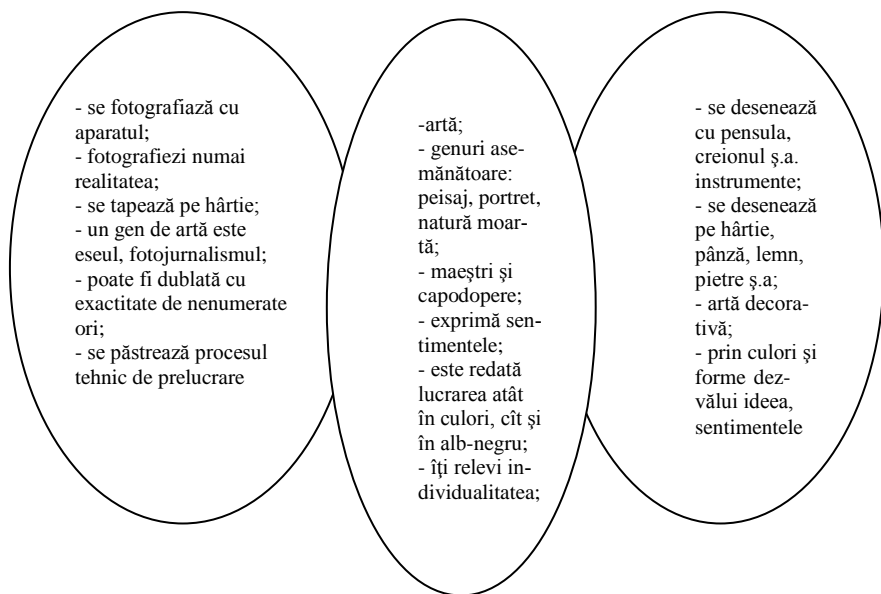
- se fotografiază cu aparatul;
- fotografiezi numai realitatea;
- se tapează pe hârtie;
- un gen de artă este eseul, fotojurnalismul;
- poate fi dublată cu exactitate de nenumerate ori;
- se păstrează procesul tehnic de prelucrare

-artă;
- genuri asemănătoare: peisaj, portret, natură moartă;
- maeştri şi capodopere;
- exprimă sentimentele;
- este redată lucrarea atât în culori, cît şi în alb-negru;
- îţi relevi individualitatea;

- se desenează cu pensula, creionul ş.a. instrumente;
- se desenează pe hârtie, pânză, lemn, pietre ş.a;
- artă decorativă;
- prin culori şi forme dezvălui ideea, sentimentele